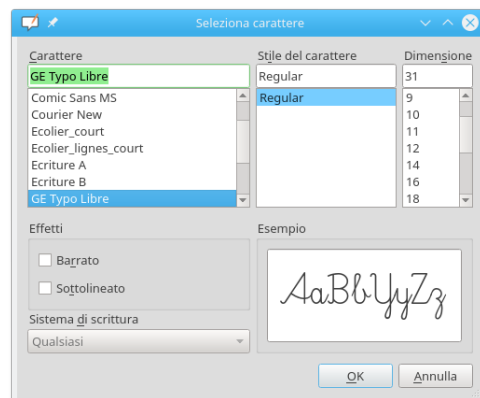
Seleziona carattere

Carattere
GE Typo Libre
Comic Sans MS
Courier New
Ecolier_court
Ecolier_lignes_court
Ecriture A
Ecriture B
GE Typo Libre

Stile del carattere
Regular
Regular

Dimensione
31
9
10
11
12
14
16
18

Effetti
Barrato
Sottolineato

Sistema di scrittura
Qualsiasi

Esempio
AaBbYyZz

OK
Annulla